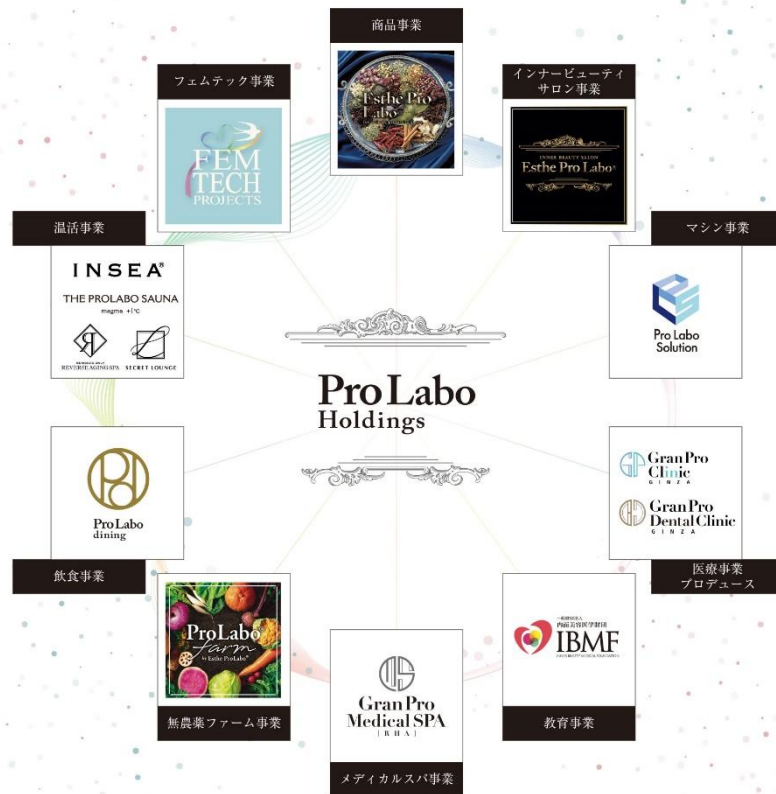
商品事業

Esthe Pro Labo

フェムテック事業

FEM TECH PROJECTS

インナービューティ
サロン事業

INNER BEAUTY SALON
Esthe Pro Labo

温活事業

INSEA®
THE PROLABO SAUNA
magma +1°C
REVERSEAGINGSPA SECRET LOUNGE

マシン事業

Pro Labo Solution

Pro Labo
Holdings

ProLabo dining

飲食事業

Gran Pro Clinic GINZA
Gran Pro Dental Clinic GINZA

医療事業
プロデュース

ProLabo farm by Esthe ProLabo

無農薬ファーム事業

Gran Pro Medical SPA
[RHA]

メディカルスパ事業

IBMF

教育事業